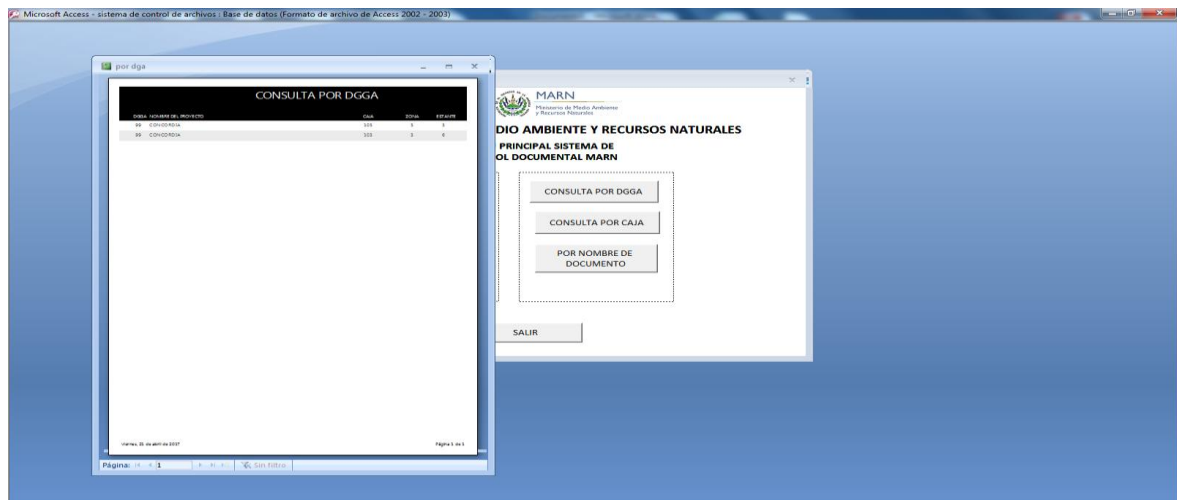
Microsoft Access - sistema de control de archivos : Base de datos (Formato de archivo de Access 2002 - 2003)

por dga

CONSULTA POR DGGA

| DGGA | NOMBRE DEL PROYECTO | CAJA | ZONA | ESTANTE |
|---|---|---|---|---|
| 99 | CONCORDIA | 103 | 3 | 3 |
| 99 | CONCORDIA | 103 | 3 | 3 |

Viernes, 21 de abril de 2017

Página 1 de 1

Página: 1

Sin filtro

MARN
Ministerio de Medio Ambiente y Recursos Naturales

DIO AMBIENTE Y RECURSOS NATURALES

PRINCIPAL SISTEMA DE
OL DOCUMENTAL MARN

CONSULTA POR DGGA

CONSULTA POR CAJA

POR NOMBRE DE DOCUMENTO

SALIR